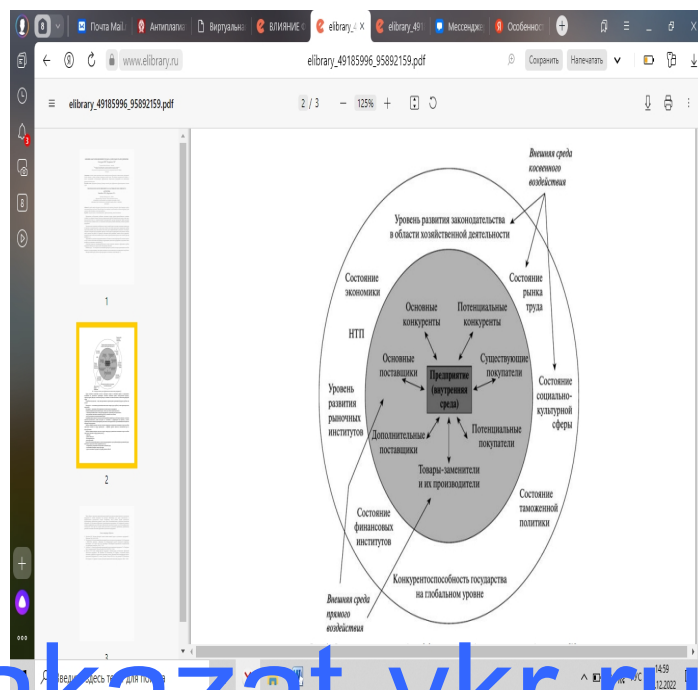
Почта Mail
Антиплагиат
Виртуальная
ВЛИЯНИЕ
elibrary_4
elibrary_491
Мессенджер
Особенност

www.elibrary.ru
elibrary_49185996_95892159.pdf
Сохранить
Напечатать

elibrary_49185996_95892159.pdf
2 / 3
125%

1
2
3

Внешняя среда косвенного воздействия

Уровень развития законодательства в области хозяйственной деятельности

Состояние экономики

Состояние рынка труда

НТП

Основные конкуренты

Потенциальные конкуренты

Основные поставщики

Предприятие (внутренняя среда)

Существующие покупатели

Состояние социально-культурной сферы

Уровень развития рыночных институтов

Дополнительные поставщики

Потенциальные покупатели

Товары-заменители и их производители

Состояние таможенной политики

Состояние финансовых институтов

Конкурентоспособность государства на глобальном уровне

Внешняя среда прямого воздействия

Введите здесь текст для поиска

14:59
12.2022

skazat-vkr.ru